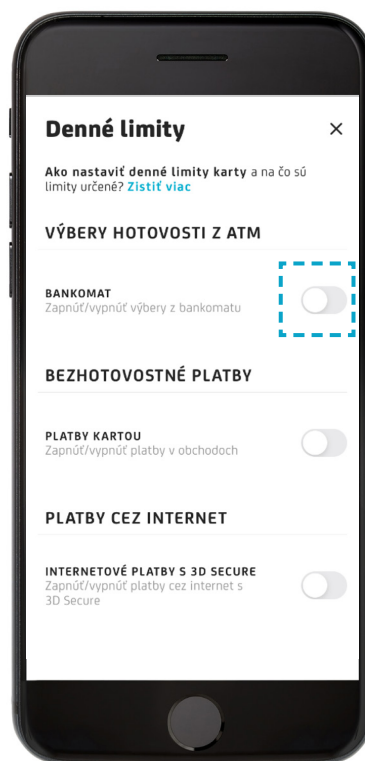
Denné limity

×

Ako nastaviť denné limity karty a na čo sú limity určené? Zistiť viac

VÝBERY HOTOVOSTI Z ATM

BANKOMAT
Zapnúť/vypnúť výbery z bankomatu

BEZHOTOVOSTNÉ PLATBY

PLATBY KARTOU
Zapnúť/vypnúť platby v obchodoch

PLATBY CEZ INTERNET

INTERNETOVÉ PLATBY S 3D SECURE
Zapnúť/vypnúť platby cez internet s 3D Secure